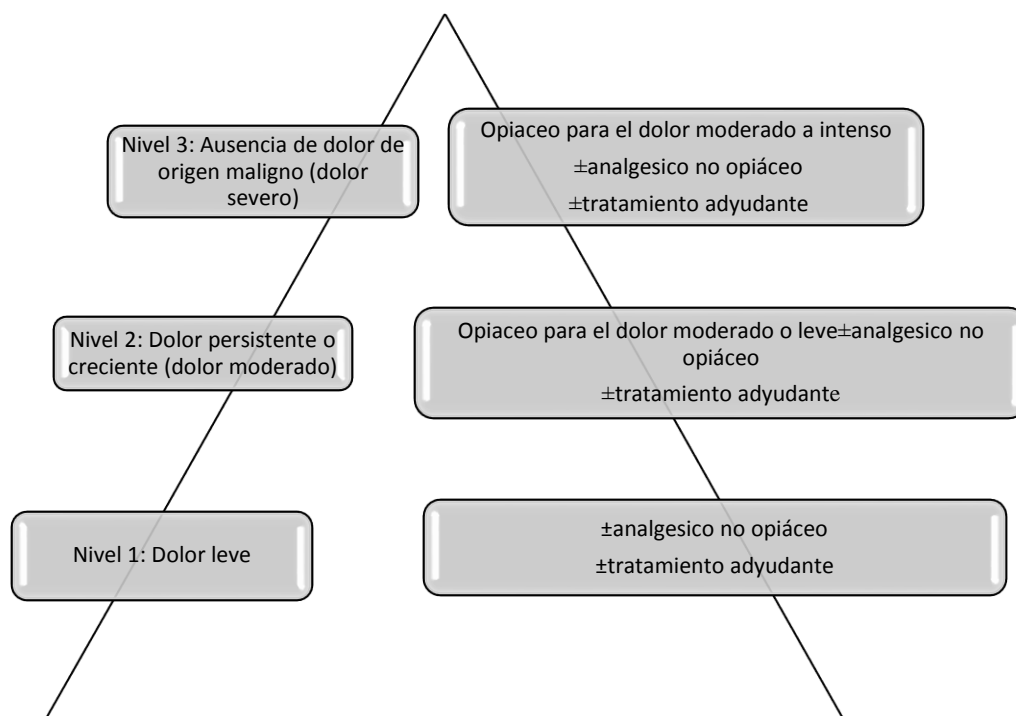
Nivel 3: Ausencia de dolor de origen maligno (dolor severo)

Opiaceo para el dolor moderado a intenso
±analgesico no opiáceo
±tratamiento adyudante

Nivel 2: Dolor persistente o creciente (dolor moderado)

Opiaceo para el dolor moderado o leve±analgesico no opiáceo
±tratamiento adyudante

Nivel 1: Dolor leve

±analgesico no opiáceo
±tratamiento adyudante